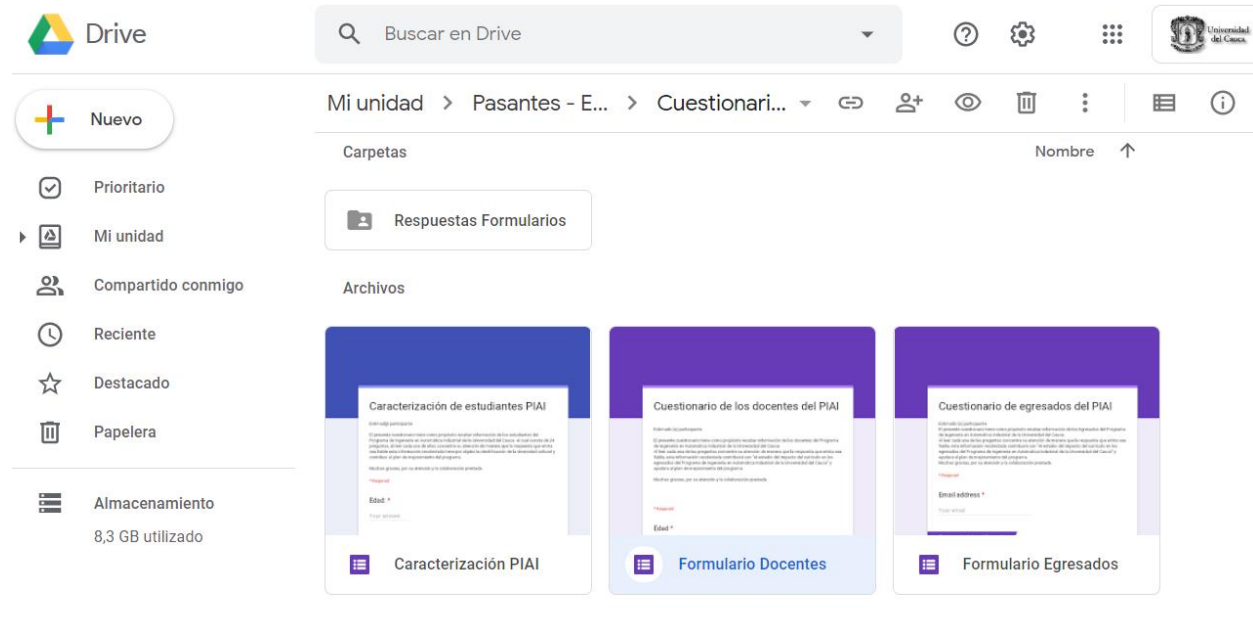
Drive

Buscar en Drive

Universidad del Cauca

Nuevo

Prioritario

Mi unidad

Compartido conmigo

Reciente

Destacado

Papelera

Almacenamiento

8,3 GB utilizado

Mi unidad > Pasantes - E... > Cuestionari...

Carpetas

Nombre

Respuestas Formularios

Archivos

Caracterización de estudiantes PIAI

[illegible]

Edad *

Cuestionario de los docentes del PIAI

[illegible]

Edad *

Cuestionario de egresados del PIAI

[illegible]

Email address *

Caracterización PIAI

Formulario Docentes

Formulario Egresados